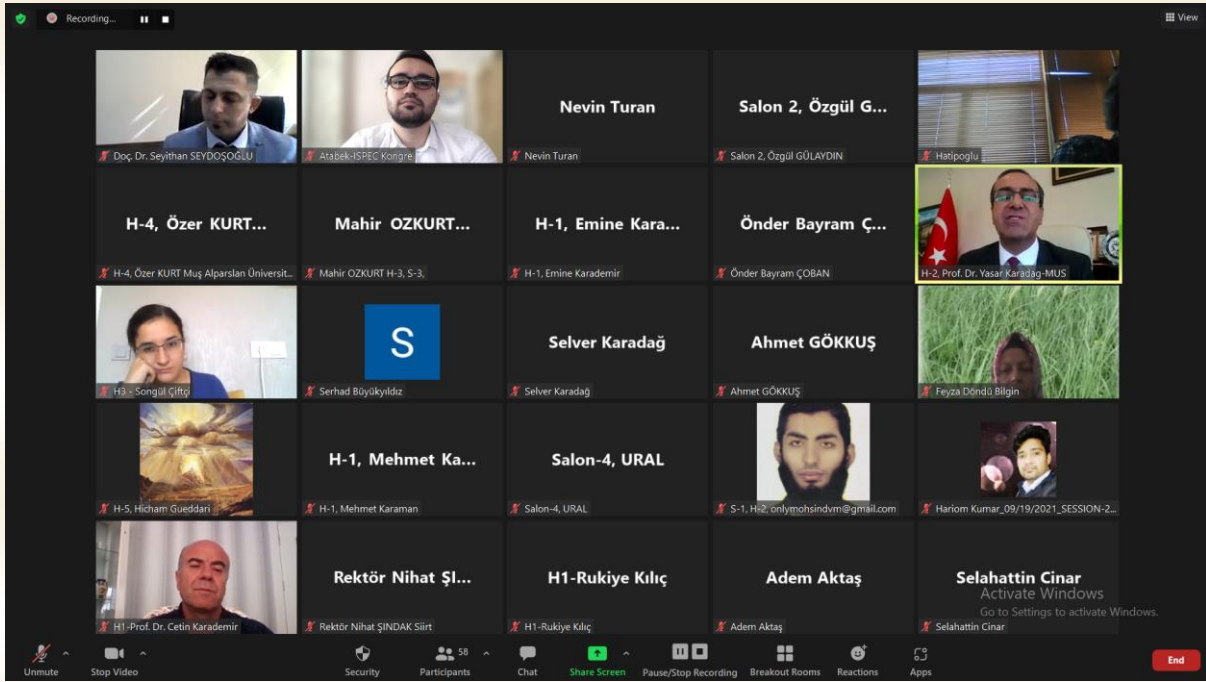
Recording...

View

Doç. Dr. Seyithan SEYDOŞOĞLU

Atabek-ISPEC Kongre

Nevin Turan
Nevin Turan

Salon 2, Özgül G...
Salon 2, Özgül GÜLAYDIN

Hatipoglu

H-4, Özer KURT...
H-4, Özer KURT Muş Alparslan Üniversit...

Mahir OZKURT...
Mahir OZKURT H-3, S-3,

H-1, Emine Kara...
H-1, Emine Karademir

Önder Bayram Ç...
Önder Bayram ÇOBAN

H-2, Prof. Dr. Yasar Karadag-MUS

H3 - Songül Çiftçi

S
Serhad Büyükyıldız

Selver Karadağ
Selver Karadağ

Ahmet GÖKKUŞ
Ahmet GÖKKUŞ

Feyza Döndü Bilgin

H-5, Hicham Gueddari

H-1, Mehmet Ka...
H-1, Mehmet Karaman

Salon-4, URAL
Salon-4, URAL

S-1, H-2, onlymohsindvm@gmail.com

Hariom Kumar_09/19/2021_SESSION-2...

H1-Prof. Dr. Cetin Karademir

Rektör Nihat Şl...
Rektör Nihat ŞINDAK Siirt

H1-Rukiye Kılıç
H1-Rukiye Kılıç

Adem Aktaş
Adem Aktaş

Selahattin Cinar
Activate Windows
Go to Settings to activate Windows.
Selahattin Cinar

Unmute
Stop Video
Security
58
Participants
Chat
Share Screen
Pause/Stop Recording
Breakout Rooms
Reactions
Apps
End